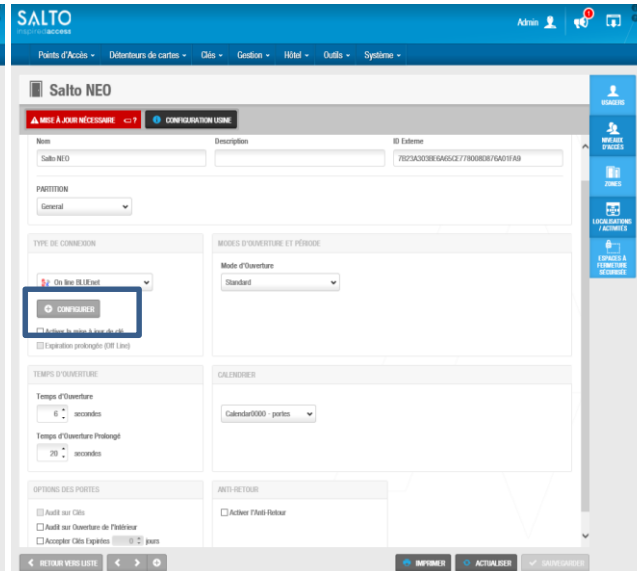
SALTO
inspired access

Admin

Points d'Accès ▾ Détenteurs de cartes ▾ Clés ▾ Gestion ▾ Hôtel ▾ Outils ▾ Système ▾

Salto NEO

MISE À JOUR NÉCESSAIRE ?
CONFIGURATION USINE

USAGERS
NIVEAUX D'ACCÈS
ZONES
LOCALISATIONS / ACTIVITÉS
ESPACES À FERMETURE SÉCURISÉE

Nom
Salto NEO
Description
ID Externe
7823A303BE6A65CE778008D876A01FA9

PARTITION
General

TYPE DE CONNEXION
On line BLUEnet
CONFIGURER
Activer la mise à jour de clé
Expiration prolongée (Off Line)

MODES D'OUVERTURE ET PÉRIODE
Mode d'Ouverture
Standard

TEMPS D'OUVERTURE
Temps d'Ouverture
6 secondes
Temps d'Ouverture Prolongé
20 secondes

CALENDRIER
Calendar0000 - portes

OPTIONS DES PORTES
Audit sur Clés
Audit sur Ouverture de l'Intérieur
Accepter Clés Expirées 0 jours

ANTI-RETOUR
Activer l'Anti-Retour

RETOUR VERS LISTE
IMPRIMER
ACTUALISER
SAUVEGARDER